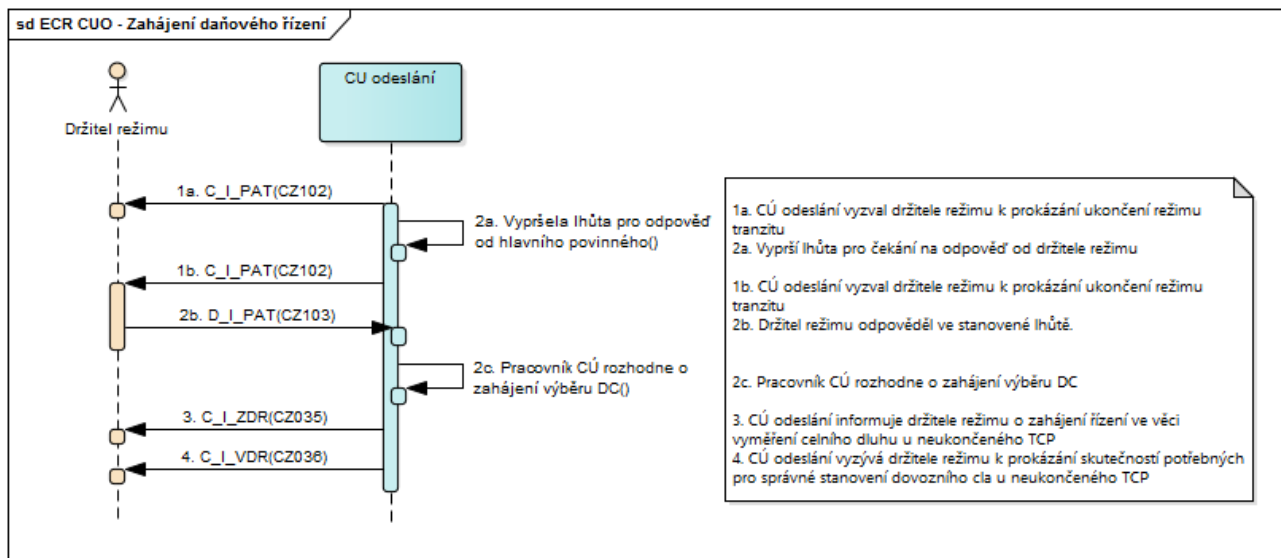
sd ECR CUO - Zahájení daňového řízení

Držitel režimu

CU odeslání

1a. C_I_PAT(CZ102)

2a. Vypršela lhůta pro odpověď od hlavního povinného()

1b. C_I_PAT(CZ102)

2b. D_I_PAT(CZ103)

2c. Pracovník CÚ rozhodne o zahájení výběru DC()

3. C_I_ZDR(CZ035)

4. C_I_VDR(CZ036)

1a. CÚ odeslání vyzval držitele režimu k prokázání ukončení režimu tranzitu
2a. Vyprší lhůta pro čekání na odpověď od držitele režimu

1b. CÚ odeslání vyzval držitele režimu k prokázání ukončení režimu tranzitu
2b. Držitel režimu odpověděl ve stanovené lhůtě.

2c. Pracovník CÚ rozhodne o zahájení výběru DC

3. CÚ odeslání informuje držitele režimu o zahájení řízení ve věci vyměření celního dluhu u neukončeného TCP
4. CÚ odeslání vyzývá držitele režimu k prokázání skutečností potřebných pro správné stanovení dovozního cla u neukončeného TCP